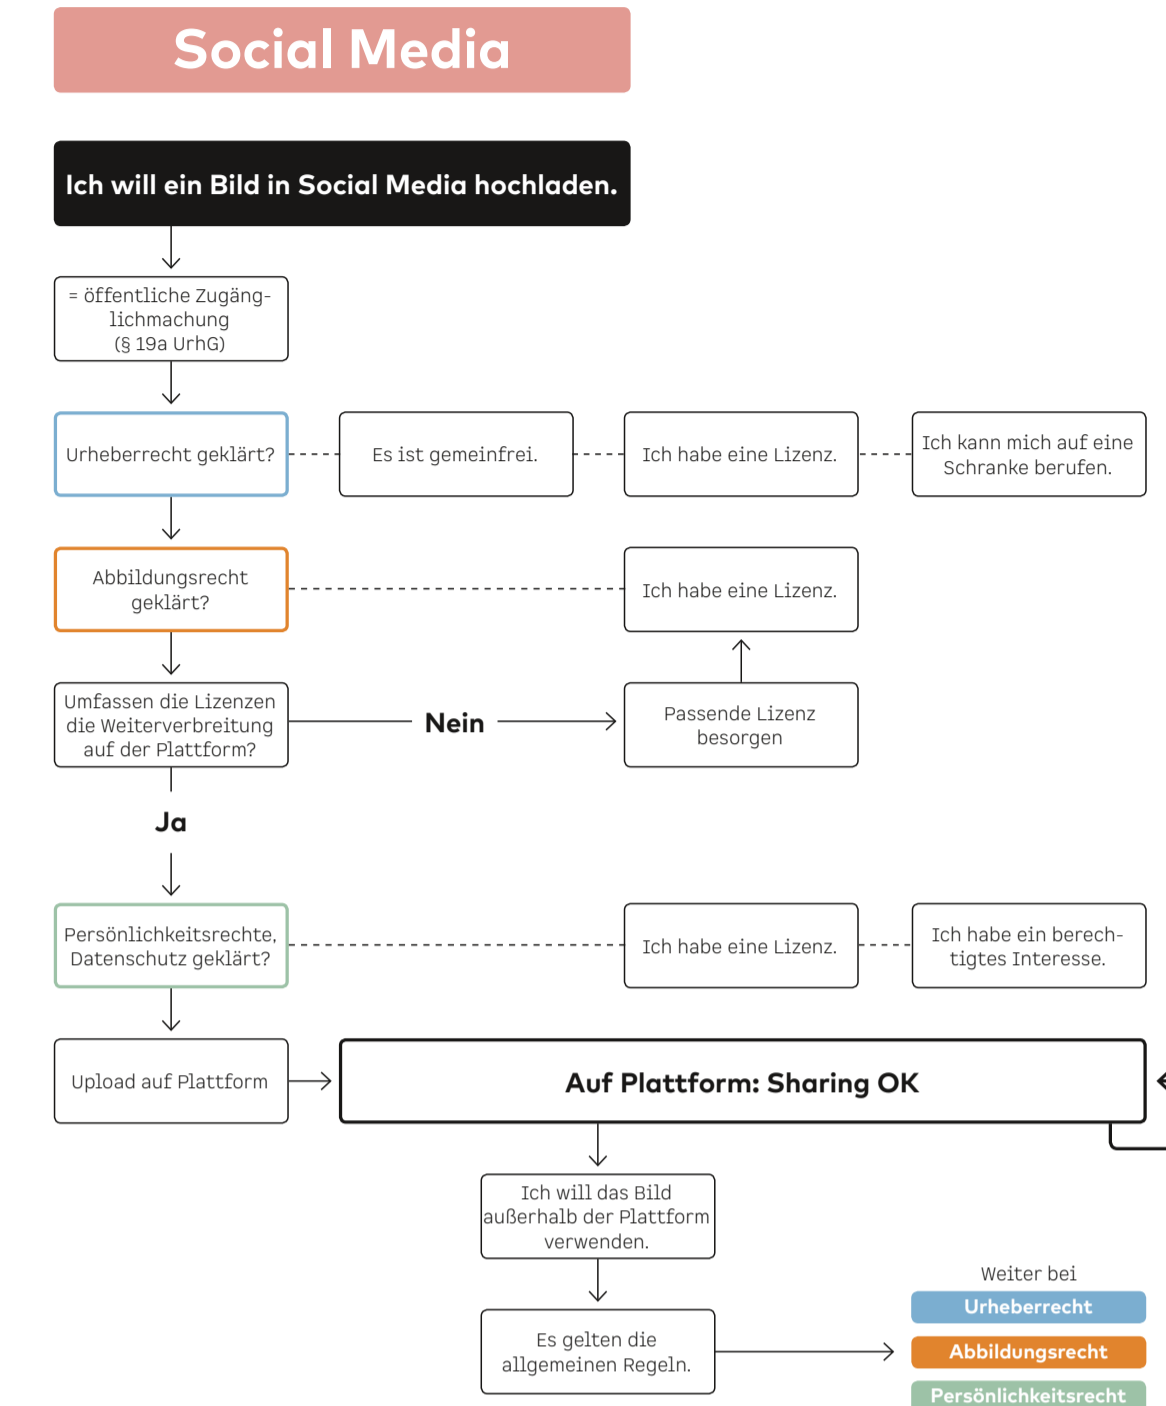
Social Media

Ich will ein Bild in Social Media hochladen.

= öffentliche Zugänglichmachung (§ 19a UrhG)

Urheberrecht geklärt?

Es ist gemeinfrei.

Ich habe eine Lizenz.

Ich kann mich auf eine Schranke berufen.

Abbildungsrecht geklärt?

Ich habe eine Lizenz.

Umfassen die Lizenzen die Weiterverbreitung auf der Plattform?

Nein

Passende Lizenz besorgen

Ja

Persönlichkeitsrechte, Datenschutz geklärt?

Ich habe eine Lizenz.

Ich habe ein berechtigtes Interesse.

Upload auf Plattform

Auf Plattform: Sharing OK

Ich will das Bild außerhalb der Plattform verwenden.

Es gelten die allgemeinen Regeln.

Weiter bei

Urheberrecht

Abbildungsrecht

Persönlichkeitsrecht